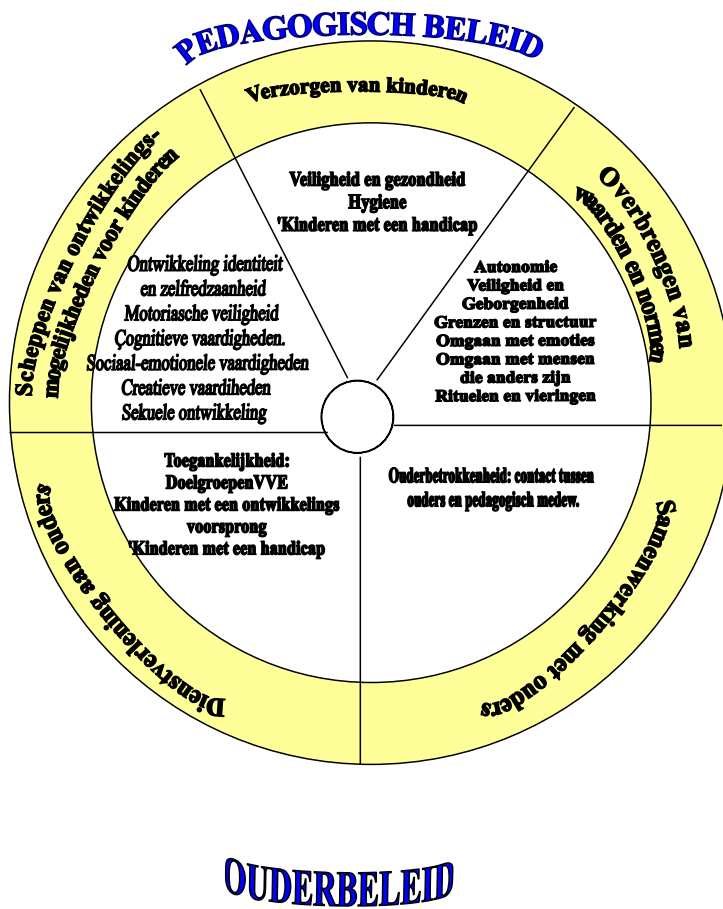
PEDAGOGISCH BELEID

Verzorgen van kinderen

Veiligheid en gezondheid
Hygiene
'Kinderen met een handicap

Overbrengen van waarden en normen

Autonomie
Veiligheid en Geborgenheid
Grenzen en structuur
Omgaan met emoties
Omgaan met mensen die anders zijn
Rituelen en vieringen

Scheppen van ontwikkelingsmogelijkheden voor kinderen

Ontwikkeling identiteit en zelfredzaanheid
Motoriasche veiligheid
Çognitieve vaardigheden.
Sociaal-emotionele vaardigheden
Creatieve vaardiheden
Sekuele ontwikkeling

Toegankelijkheid:
DoelgroepenVVE
Kinderen met een ontwikkelings voorsprong
'Kinderen met een handicap

Onderbetrokkenheid: contact tussen ouders en pedagogisch medew.

Dienstverlening aan ouders

Samenwerking met ouders

OUDERBELEID